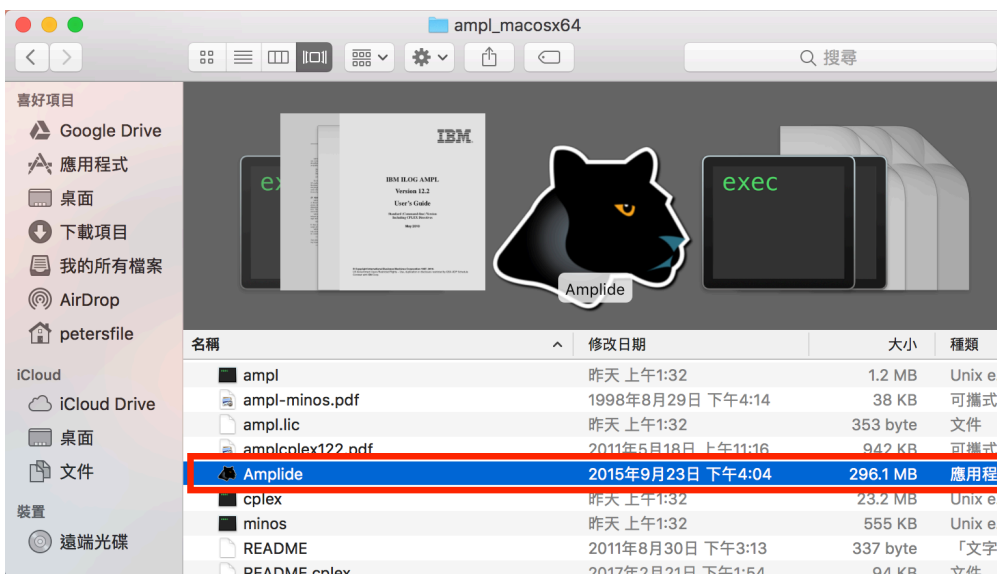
ampl_macosx64

搜尋

喜好項目
Google Drive
應用程式
桌面
下載項目
我的所有檔案
AirDrop
petersfile
iCloud
iCloud Drive
桌面
文件
裝置
遠端光碟

IBM
IBM ILOG AMPL
Version 12.2
User's Guide

exec
exec
Amplide

| 名稱 | 修改日期 | 大小 | 種類 |
|---|---|---|---|
| ampl | 昨天 上午1:32 | 1.2 MB | Unix e |
| ampl-minos.pdf | 1998年8月29日 下午4:14 | 38 KB | 可攜式 |
| ampl.lic | 昨天 上午1:32 | 353 byte | 文件 |
| amplcplex122.pdf | 2011年5月18日 上午11:16 | 942 KB | 可攜式 |
| Amplide | 2015年9月23日 下午4:04 | 296.1 MB | 應用程 |
| cplex | 昨天 上午1:32 | 23.2 MB | Unix e |
| minos | 昨天 上午1:32 | 555 KB | Unix e |
| README | 2011年8月30日 下午3:13 | 337 byte | 「文字 |
| README.cplex | 2017年2月21日 下午1:54 | 94 KB | 文件 |